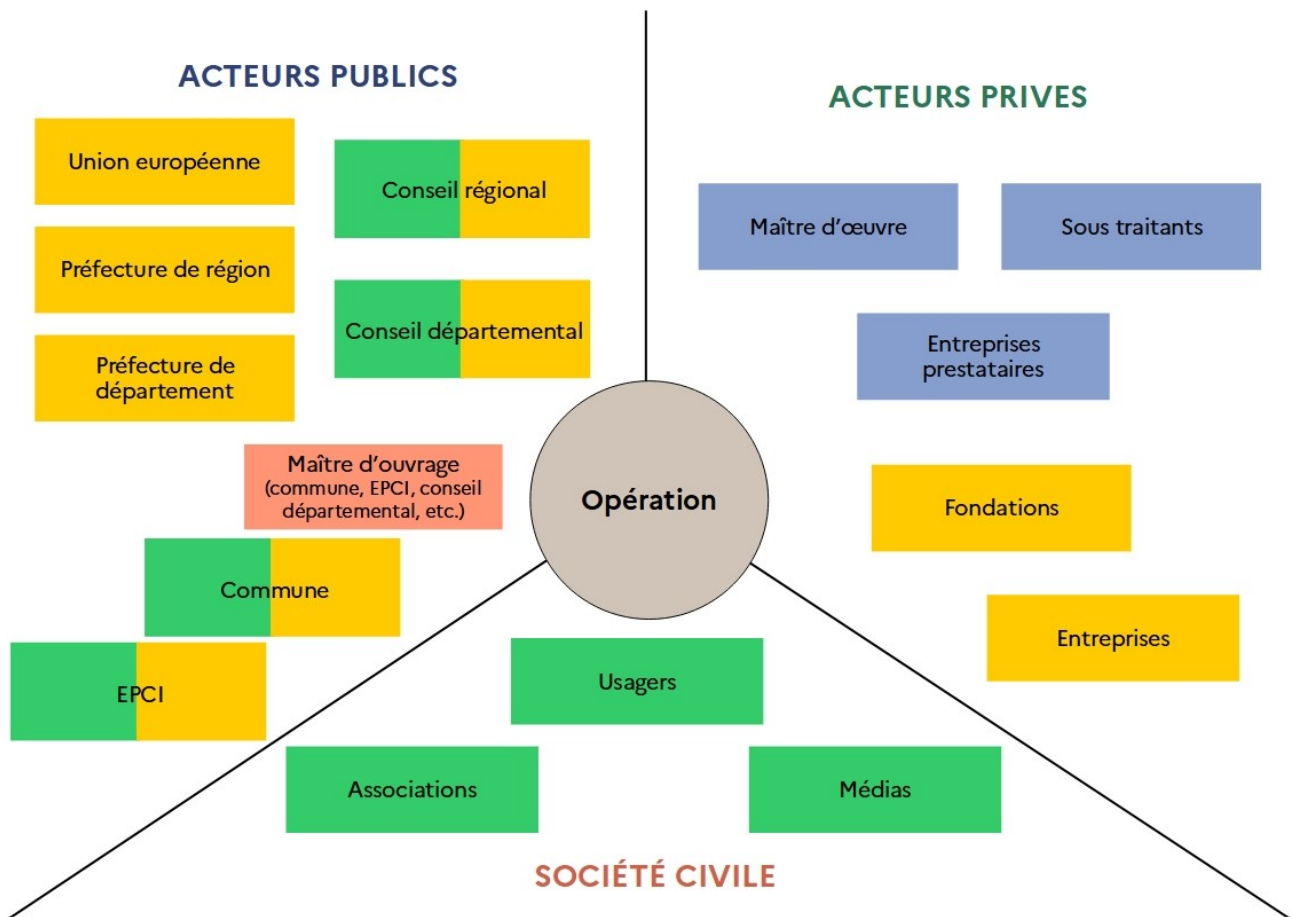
ACTEURS PUBLICS

Union européenne

Conseil régional

Préfecture de région

Conseil départemental

Préfecture de département

Maître d'ouvrage (commune, EPCI, conseil départemental, etc.)

Commune

EPCI

ACTEURS PRIVES

Maître d'œuvre

Sous traitants

Entreprises prestataires

Fondations

Entreprises

Opération

Usagers

Associations

Médias

SOCIÉTÉ CIVILE